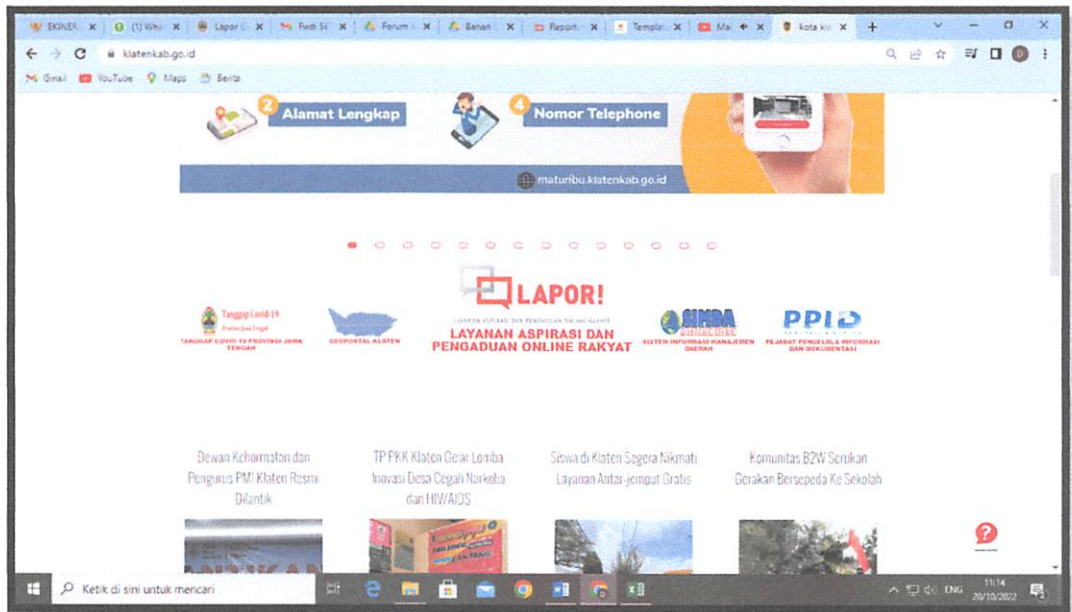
EKINER | (1) Wha | Lapor | Fwdi | Forum | Banan | Report | Templat | Ma | kota kl

klatenkab.go.id

Gmail YouTube Maps Berita

2 Alamat Lengkap

4 Nomor Telephone

maturibu.klatenkab.go.id

LAPOR!

LAYANAN ASPIRASI DAN PENGADUAN ONLINE RAKYAT

Tanggap Covid-19

TANGGAP COVID-19 PROVINSI JAWA TENGAH

GEOPORTAL KLATEN

SIMDA

SISTEM INFORMASI MANAJEMEN DAERAH

PPID

PEJABAT PENGELOLA INFORMASI DAN DOKUMENTASI

Dewan Kehormatan dan Pengurus PMI Klaten Resmi Dilantik

TP PKK Klaten Gelar Lomba Inovasi Desa Cegah Narkoba dan HIV/AIDS

Siswa di Klaten Segera Nikmati Layanan Antar-jemput Gratis

Komunitas B2W Serukan Gerakan Bersepeda Ke Sekolah

Ketik di sini untuk mencari

ENG 11:14 20/10/2022